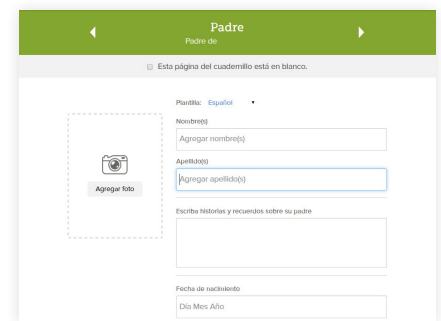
Padre
Padre de

Esta página del cuadernillo está en blanco.

Agregar foto

Plantilla: Español

Nombre(s)
Agregar nombre(s)

Apellido(s)
Agregar apellido(s)

Escriba historias y recuerdos sobre su padre

Fecha de nacimiento
Día Mes Año